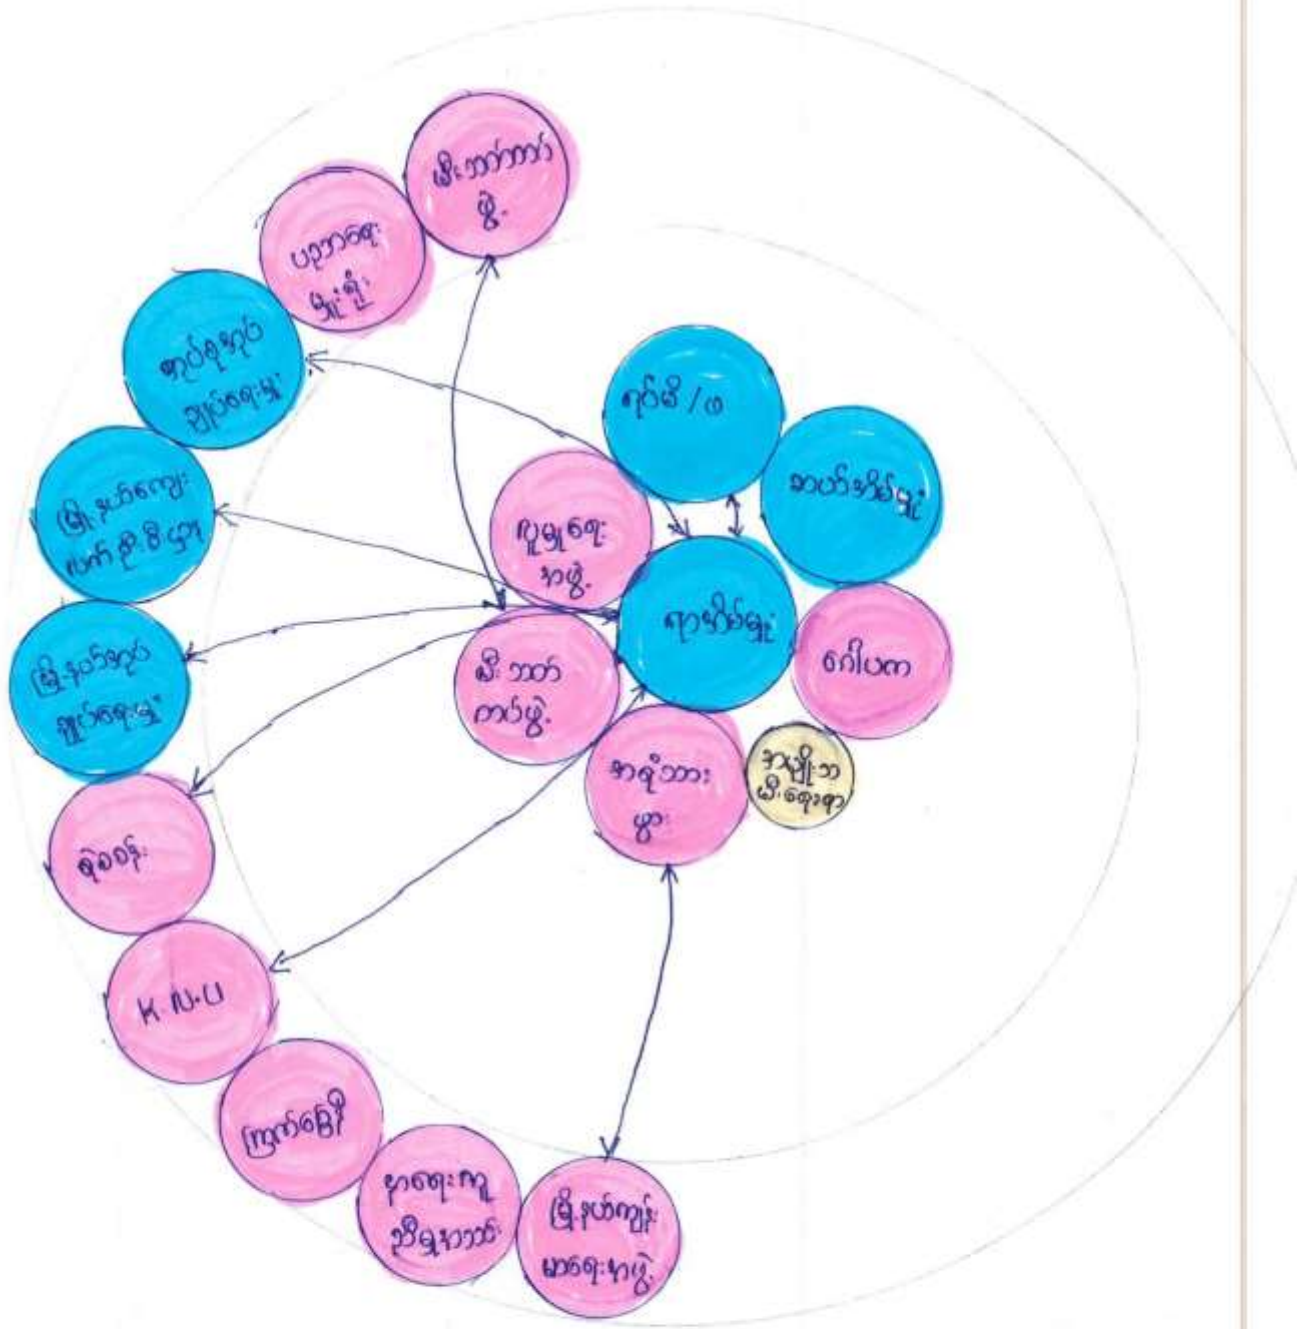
မိုးဘက်ကာကွယ်မှု

ပညာရေးမှူးရုံး

ဈေးကွက်ရှာဖွေရေး

မြို့နယ်ကျေးလက်ဖွံ့ဖြိုးရေး

မြို့နယ်အုပ်ချုပ်ရေးမှူး

ရဲစခန်း

K.B.C

ကြက်ခြေနီ

ကျန်းမာရေးဌာန

မြို့နယ်ကျန်းမာရေးဦးစီး

လူမှုရေးအဖွဲ့

မိုးဘက်ကာကွယ်ရေး

ရပ်မိရပ်ဖ

အသင်းအဖွဲ့

ရပ်ကွက်အုပ်ချုပ်ရေးမှူး

ဂေါပက

အရုံးသားများ

အမျိုးသမီးရေးရာ